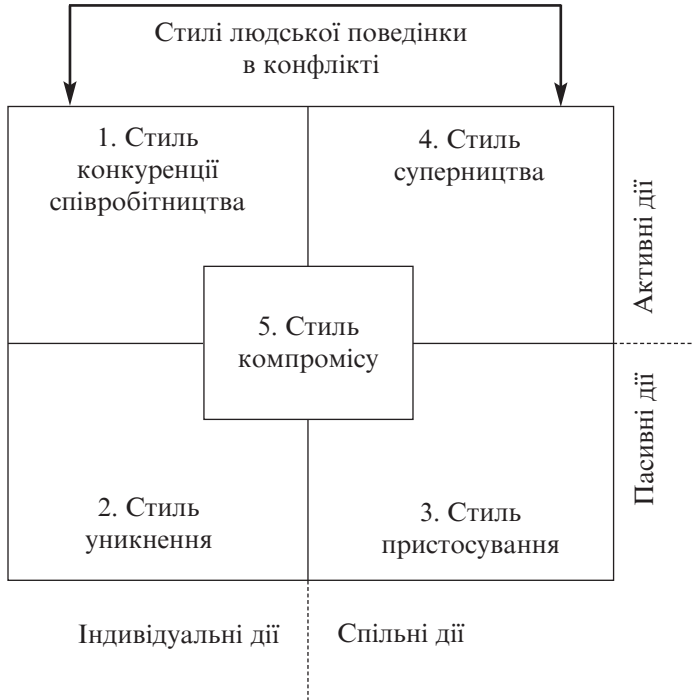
Стилі людської поведінки в конфлікті

1. Стиль конкуренції співробітництва

4. Стиль суперництва

Активні дії

5. Стиль компромісу

Пасивні дії

2. Стиль уникнення

3. Стиль пристосування

Індивідуальні дії

Спільні дії